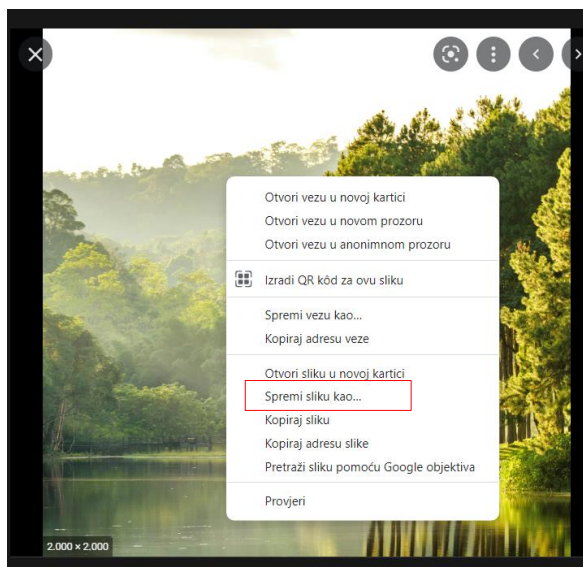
Otvori vezu u novoj kartici
Otvori vezu u novom prozoru
Otvori vezu u anonimnom prozoru

Izradi QR kôd za ovu sliku

Spremi vezu kao...
Kopiraj adresu veze

Otvori sliku u novoj kartici
Spremi sliku kao...
Kopiraj sliku
Kopiraj adresu slike
Pretraži sliku pomoću Google objektiva

Provjeri

2.000 × 2.000